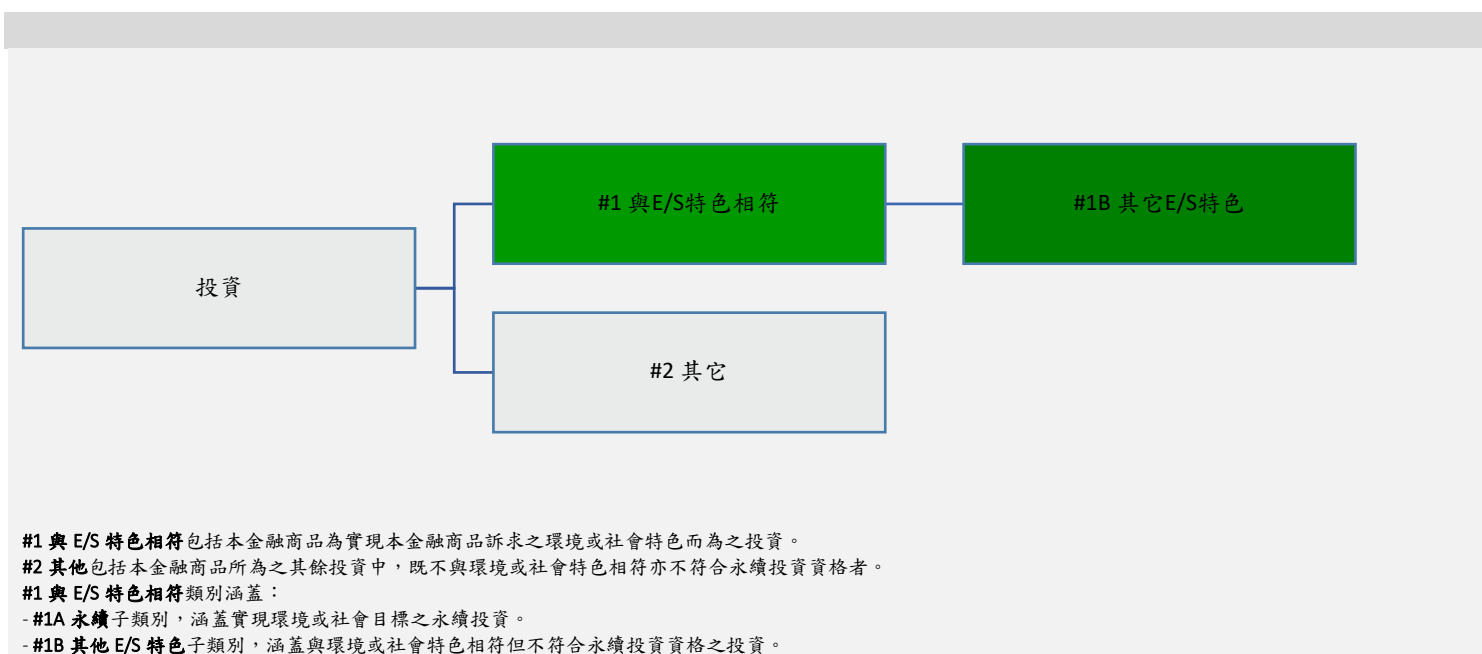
投資

#1 與E/S特色相符

#1B 其它E/S特色

#2 其它

#1 與 E/S 特色相符包括本金融商品為實現本金融商品訴求之環境或社會特色而為之投資。
#2 其他包括本金融商品所為之其餘投資中，既不與環境或社會特色相符亦不符合永續投資資格者。
#1 與 E/S 特色相符類別涵蓋：
- #1A 永續子類別，涵蓋實現環境或社會目標之永續投資。
- #1B 其他 E/S 特色子類別，涵蓋與環境或社會特色相符但不符合永續投資資格之投資。